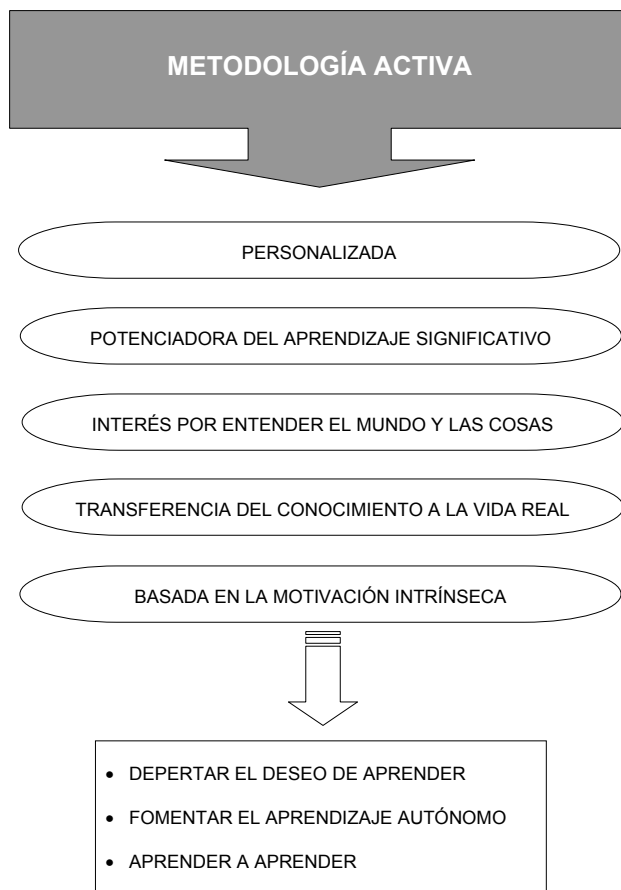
METODOLOGÍA ACTIVA

PERSONALIZADA

POTENCIADORA DEL APRENDIZAJE SIGNIFICATIVO

INTERÉS POR ENTENDER EL MUNDO Y LAS COSAS

TRANSFERENCIA DEL CONOCIMIENTO A LA VIDA REAL

BASADA EN LA MOTIVACIÓN INTRÍNSECA

- DEPERTAR EL DESEO DE APRENDER
- FOMENTAR EL APRENDIZAJE AUTÓNOMO
- APRENDER A APRENDER